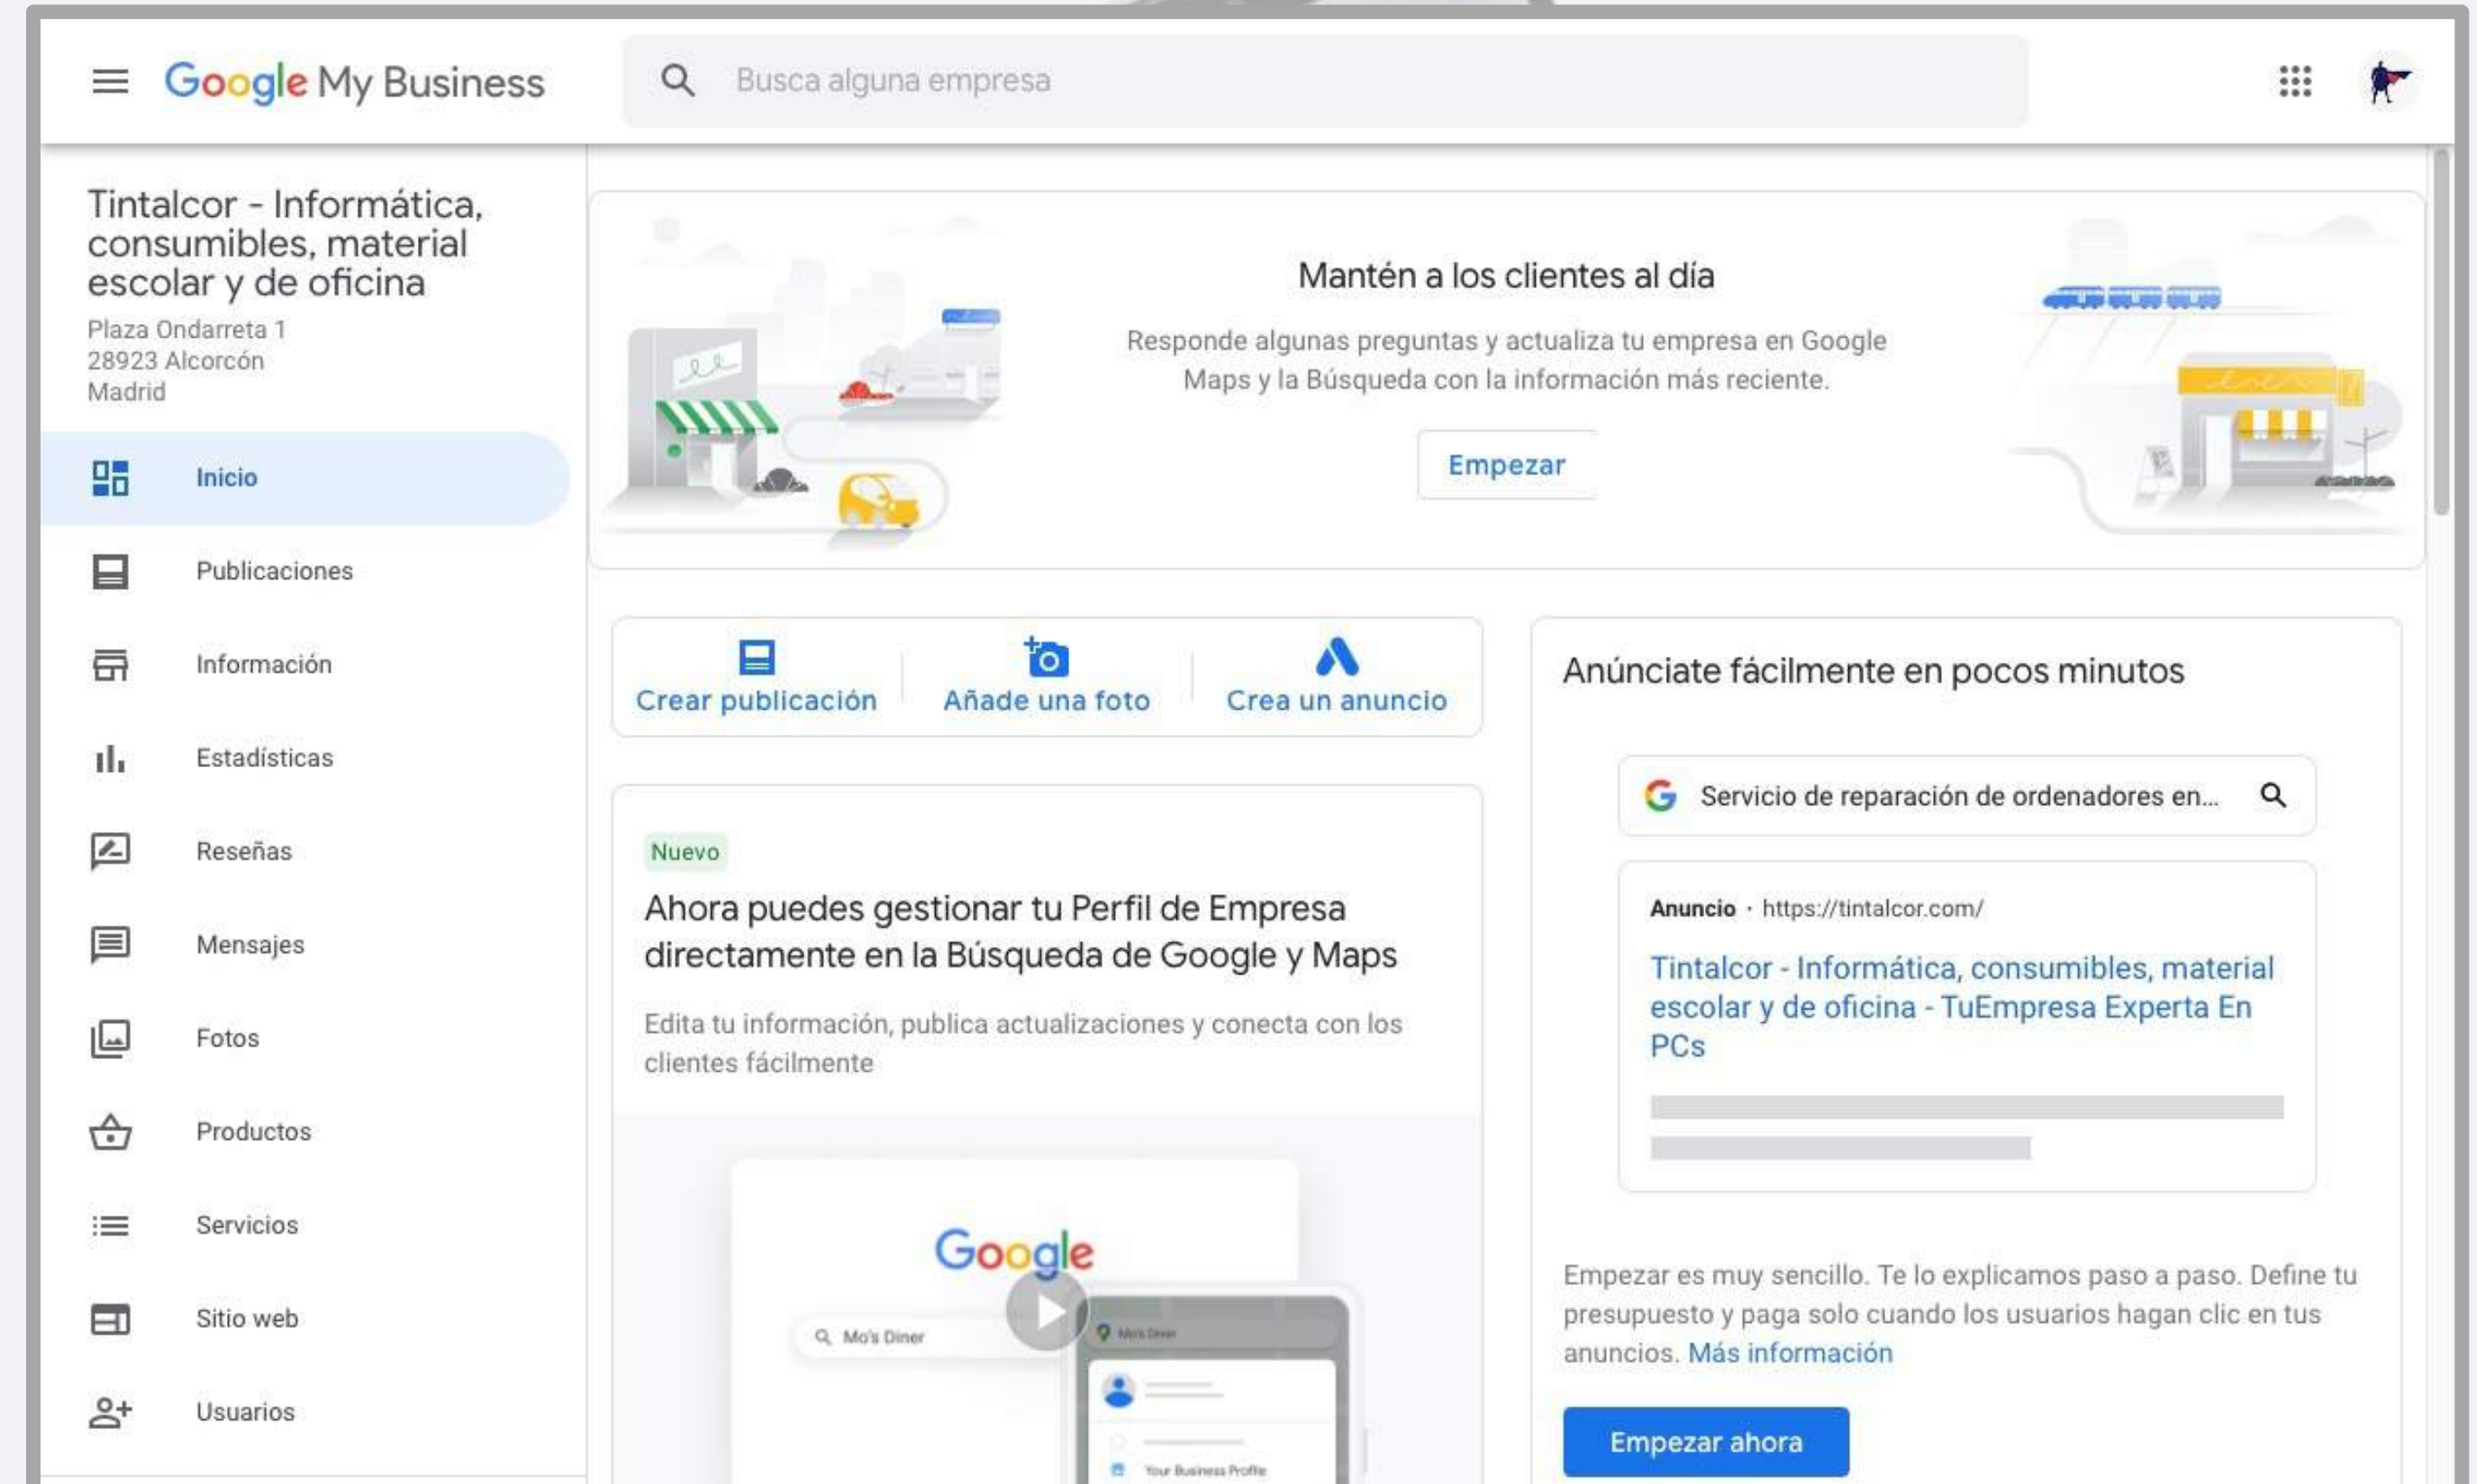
Google My Business

Busca alguna empresa

Tintalcor - Informática, consumibles, material escolar y de oficina
Plaza Ondarreta 1
28923 Alcorcón
Madrid

Inicio
Publicaciones
Información
Estadísticas
Reseñas
Mensajes
Fotos
Productos
Servicios
Sitio web
Usuarios

Mantén a los clientes al día

Responde algunas preguntas y actualiza tu empresa en Google Maps y la Búsqueda con la información más reciente.

Empezar

Crear publicación
Añade una foto
Crea un anuncio

Nuevo

Ahora puedes gestionar tu Perfil de Empresa directamente en la Búsqueda de Google y Maps

Edita tu información, publica actualizaciones y conecta con los clientes fácilmente

Google
Mo's Diner
Mo's Diner
Your Business Profile

Anúnciate fácilmente en pocos minutos

Servicio de reparación de ordenadores en...

Anuncio · https://tintalcor.com/

Tintalcor - Informática, consumibles, material escolar y de oficina - TuEmpresa Experta En PCs

Empezar es muy sencillo. Te lo explicamos paso a paso. Define tu presupuesto y paga solo cuando los usuarios hagan clic en tus anuncios. Más información

Empezar ahora